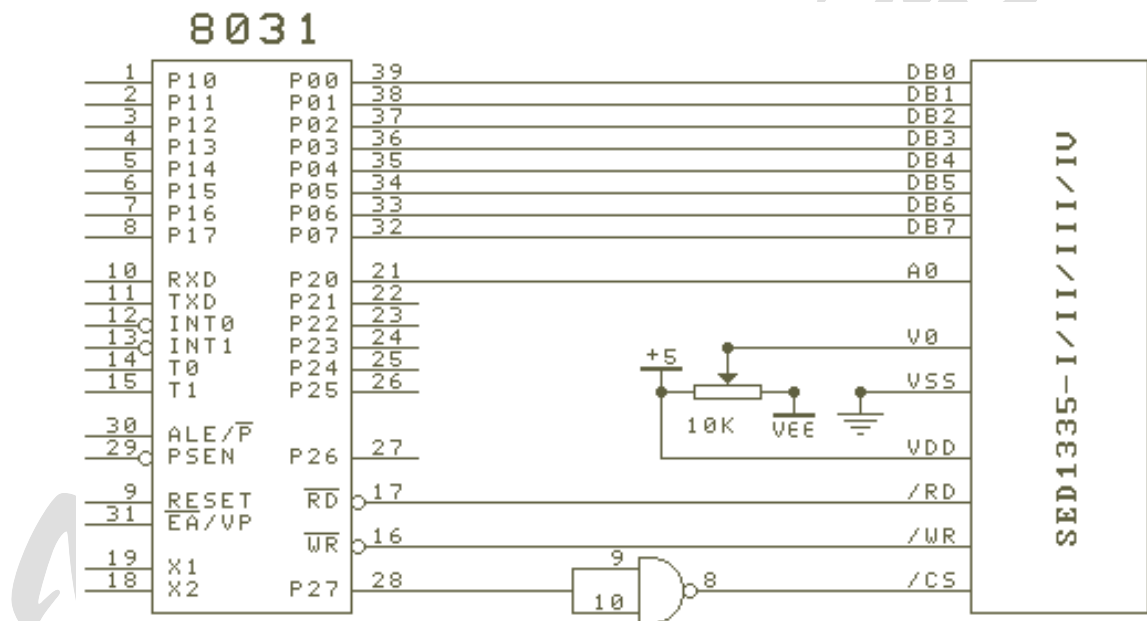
8031

1 P10 P00 39 DB0
2 P11 P01 38 DB1
3 P12 P02 37 DB2
4 P13 P03 36 DB3
5 P14 P04 35 DB4
6 P15 P05 34 DB5
7 P16 P06 33 DB6
8 P17 P07 32 DB7

10 RXD P20 21 A0
11 TXD P21 22
12 INT0 P22 23
13 INT1 P23 24 V0
14 T0 P24 25
15 T1 P25 26 VSS
+5
30 ALE/$\overline{P}$
10K VEE
29 PSEN P26 27 VDD

9 RESET $\overline{RD}$ 17 /RD
31 $\overline{EA}$/VP
$\overline{WR}$ 16 /WR
9
19 X1 8
18 X2 P27 28 10 /CS

SED1335-I/II/III/IV